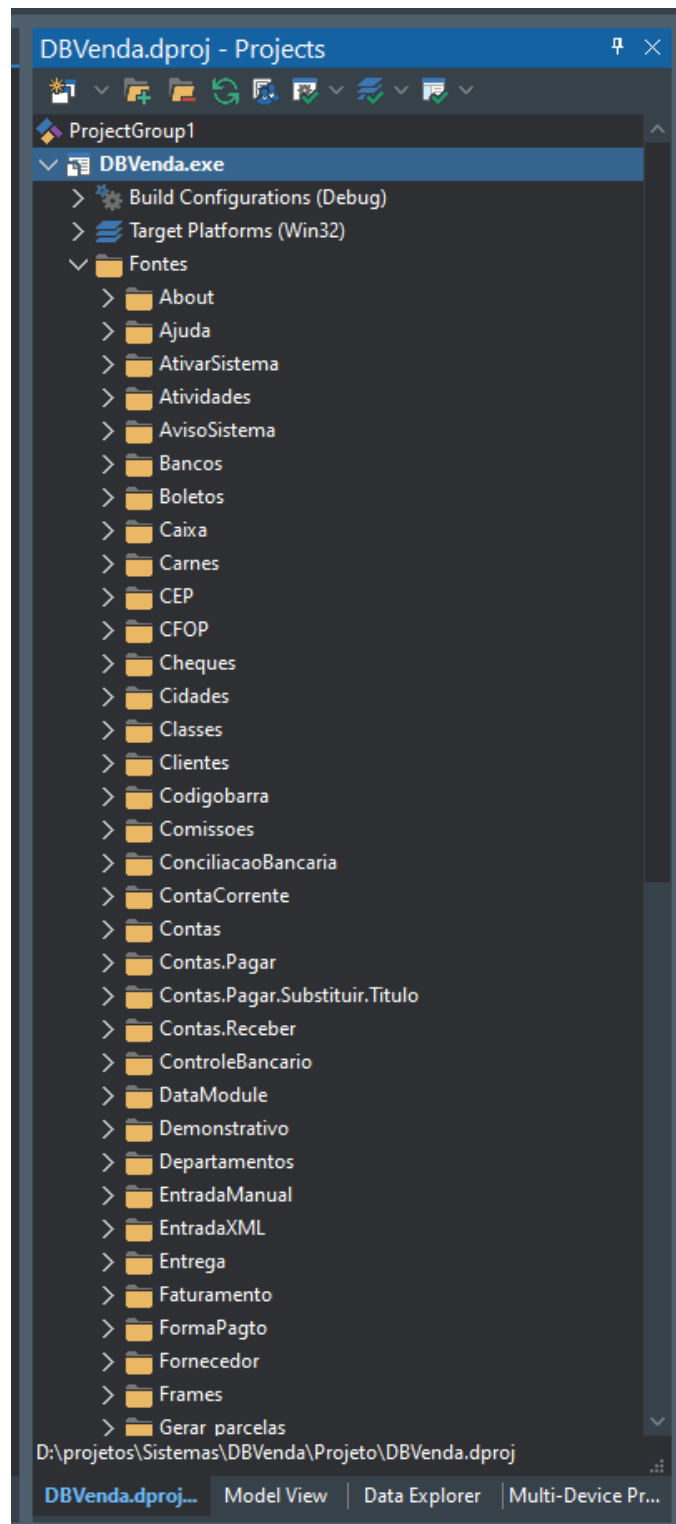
DBVenda.dproj - Projects

ProjectGroup1
DBVenda.exe
Build Configurations (Debug)
Target Platforms (Win32)
Fontes
About
Ajuda
AtivarSistema
Atividades
AvisoSistema
Bancos
Boletos
Caixa
Carnes
CEP
CFOP
Cheques
Cidades
Classes
Clientes
Codigobarra
Comissoes
ConciliacaoBancaria
ContaCorrente
Contas
Contas.Pagar
Contas.Pagar.Substituir.Titulo
Contas.Receber
ControleBancario
DataModule
Demonstrativo
Departamentos
EntradaManual
EntradaXML
Entrega
Faturamento
FormaPagto
Fornecedor
Frames
Gerar parcelas
D:\projetos\Sistemas\DBVenda\Projeto\DBVenda.dproj

DBVenda.dproj... | Model View | Data Explorer | Multi-Device Pr...